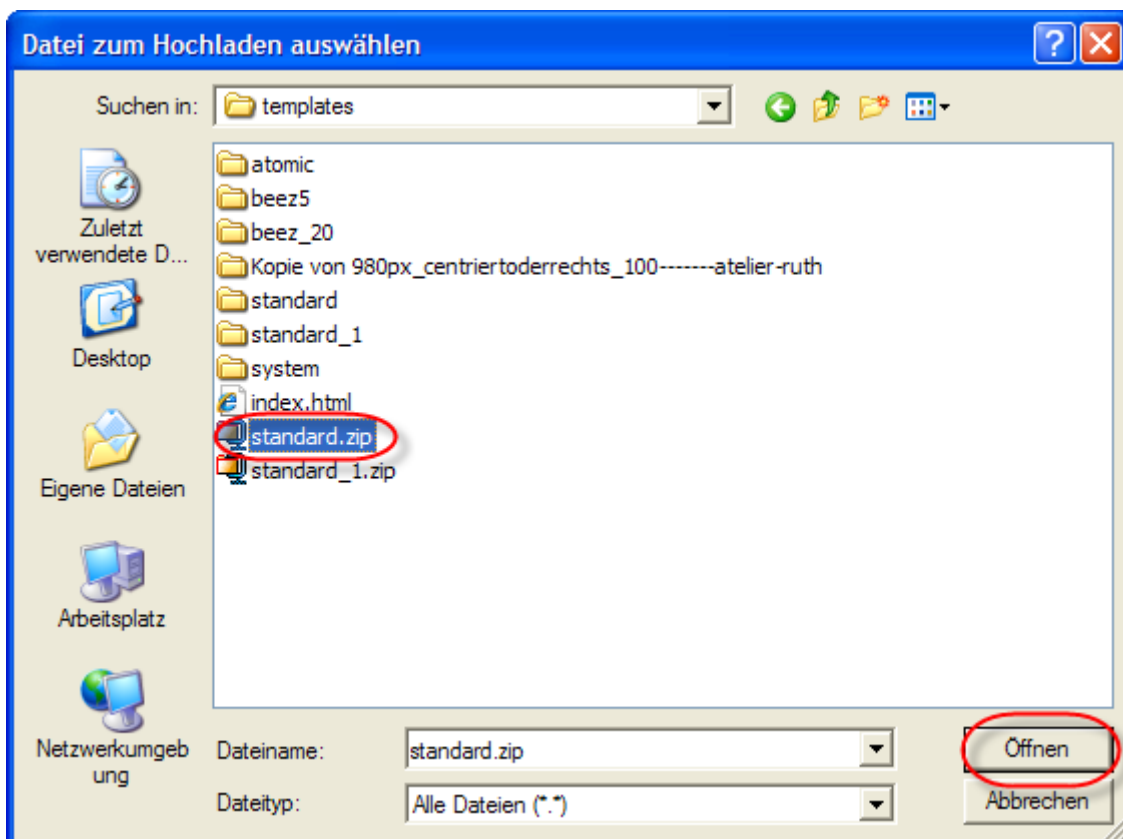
Datei zum Hochladen auswählen

Suchen in: templates

Zuletzt verwendete D...

Desktop

Eigene Dateien

Arbeitsplatz

Netzwerkumgebung

atomic
beez5
beez_20
Kopie von 980px_centriertoderrechts_100-------atelier-ruth
standard
standard_1
system
index.html
standard.zip
standard_1.zip

Dateiname: standard.zip
Dateityp: Alle Dateien (*.*)

Öffnen
Abbrechen